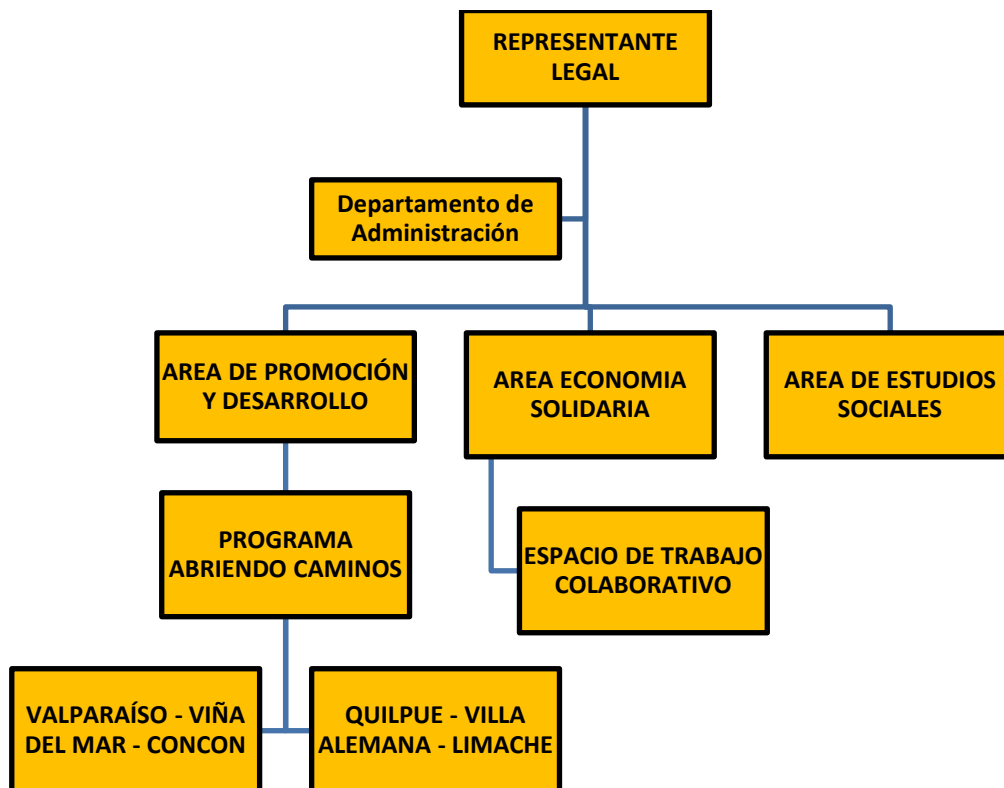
REPRESENTANTE LEGAL

Departamento de Administración

AREA DE PROMOCIÓN Y DESARROLLO

AREA ECONOMIA SOLIDARIA

AREA DE ESTUDIOS SOCIALES

PROGRAMA ABRIENDO CAMINOS

ESPACIO DE TRABAJO COLABORATIVO

VALPARAÍSO - VIÑA DEL MAR - CONCON

QUILPUE - VILLA ALEMANA - LIMACHE